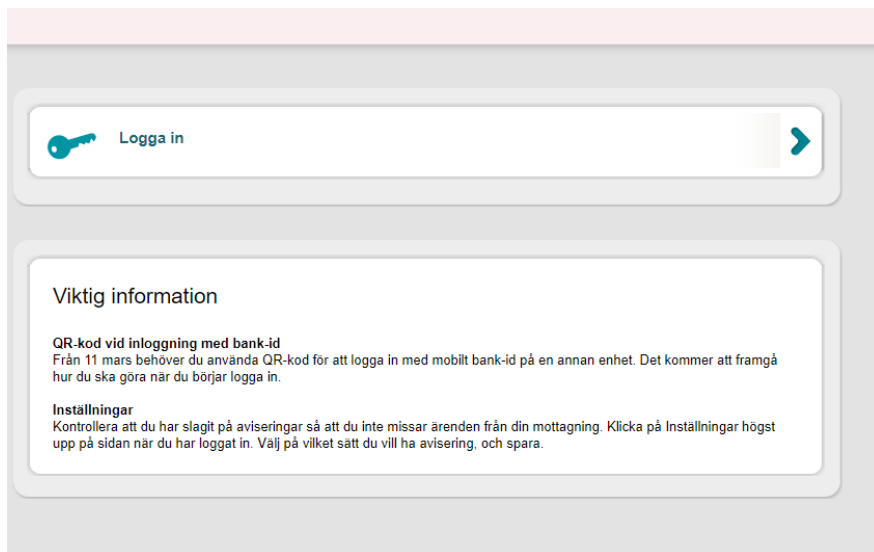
Logga in

Viktig information

**QR-kod vid inloggning med bank-id**
Från 11 mars behöver du använda QR-kod för att logga in med mobilt bank-id på en annan enhet. Det kommer att framgå hur du ska göra när du börjar logga in.

**Inställningar**
Kontrollera att du har slagit på aviseringar så att du inte missar ärenden från din mottagning. Klicka på Inställningar högst upp på sidan när du har loggat in. Välj på vilket sätt du vill ha avisering, och spara.